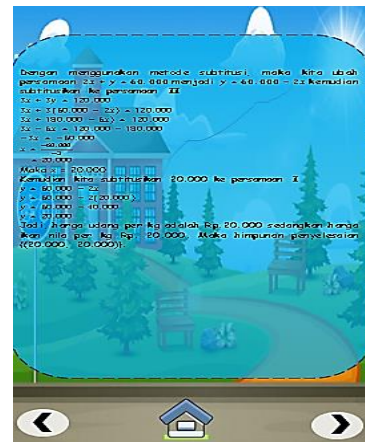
Dengan menggunakan metode subtitusi, maka kita ubah persamaan 2x + y = 60.000 menjadi y = 60.000 – 2x kemudian subtitusikan ke persamaan II

3x + 3y = 120.000
3x + 3(60.000 – 2x) = 120.000
3x + 180.000 – 6x = 120.000
3x – 6x = 120.000 – 180.000
–3x = –60.000
$x = \frac{-60.000}{-3}$
= 20.000
Maka x = 20.000
Kemudian kita subtitusikan 20.000 ke persamaan I
y = 60.000 – 2x
y = 60.000 – 2(20.000)
y = 60.000 – 40.000
y = 20.000
Jadi, harga udang per kg adalah Rp 20.000 sedangkan harga ikan nila per kg Rp 20.000. Maka himpunan penyelesaian {(20.000, 20.000)}.